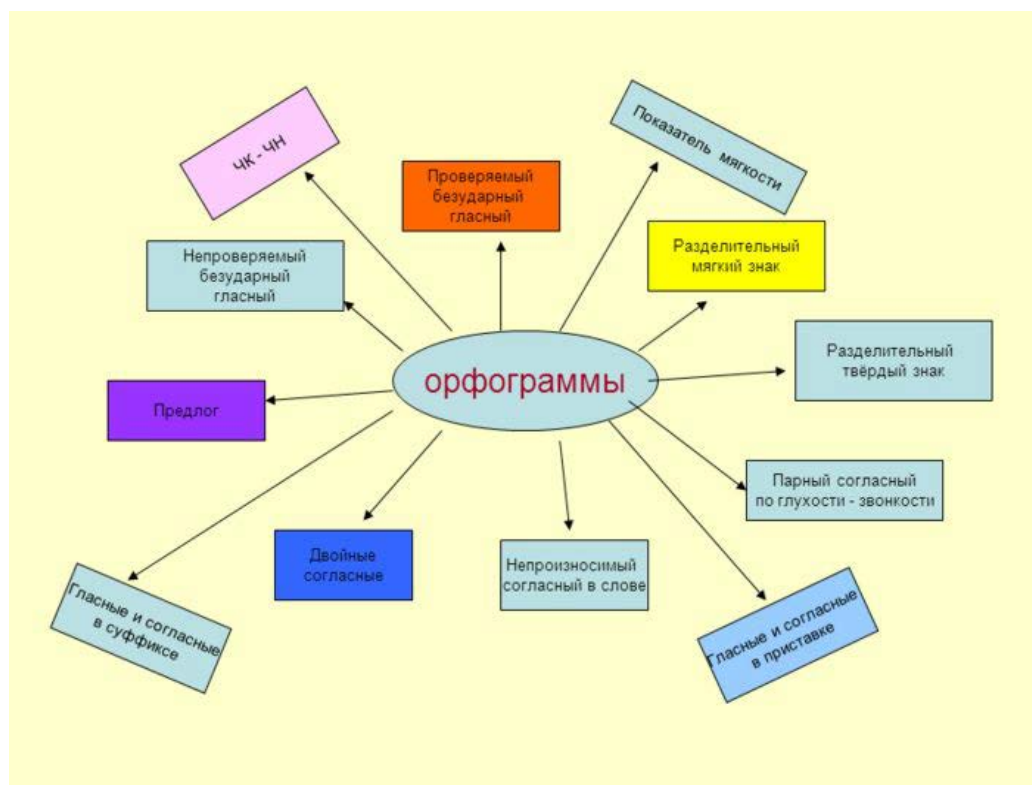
орфограммы

ЧК - ЧН

Проверяемый безударный гласный

Показатель мягкости

Непроверяемый безударный гласный

Разделительный мягкий знак

Разделительный твёрдый знак

Предлог

Парный согласный по глухости - звонкости

Двойные согласные

Непроизносимый согласный в слове

Гласные и согласные в суффиксе

Гласные и согласные в приставке